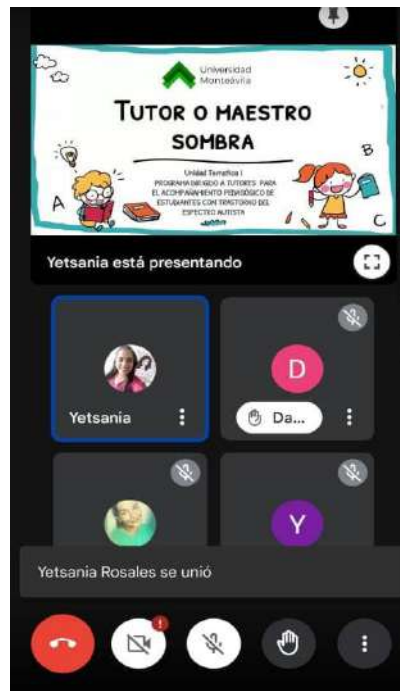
Universidad Montesvilla

TUTOR O MAESTRO SOMBRA

Unidad Temática I
PROGRAMA DIRIGIDO A TUTORES PARA EL ACOMPAÑAMIENTO PEDAGÓGICO DE ESTUDIANTES CON TRASTORNO DEL ESPECTRO AUTISTA

A B C

Yetsania está presentando

Yetsania

D

Da...

Y

Yetsania Rosales se unió

!